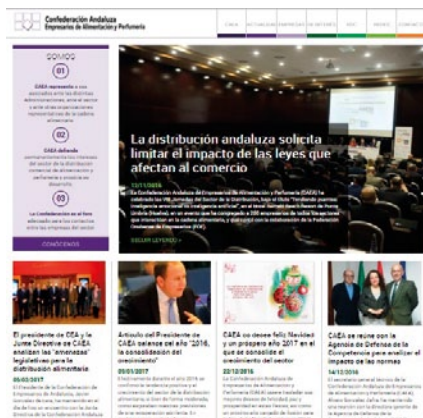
Confederación Andaluza
Empresarios de Alimentación y Perfumería

CAEA | ACTUALIDAD | EMPRESAS DE SECTOR | VOC | MEDIOS | CONTACTO

SOMOS

01

CAEA representa a sus asociados ante las distintas Administraciones, ante el sector y ante otras organizaciones representativas de la cadena alimentaria

02

CAEA defiende permanentemente los intereses del sector de la distribución comercial de alimentación y perfumería y vela por su desarrollo.

03

La Confederación es un foro adecuado para los contactos entre las empresas del sector

CONÓCENOS

La distribución andaluza solicita limitar el impacto de las leyes que afectan al comercio

13/11/2018

La Confederación Andaluza de Empresarios de Alimentación y Perfumería (CAEA) ha celebrado las VIII Jornadas del Sector de la Distribución, bajo el título "Tendiendo puentes: inteligencia emocional vs inteligencia artificial", en el hotel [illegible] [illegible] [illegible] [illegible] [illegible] más de 200 empresarios de toda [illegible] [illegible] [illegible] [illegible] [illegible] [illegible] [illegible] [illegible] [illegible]

SEGUIR LEYENDO »

El presidente de CEA y la Junta Directiva de CAEA analizan las "amenazas" legislativas para la distribución alimentaria

05/02/2017

El Presidente de la Confederación de Empresarios de Andalucía, Javier González de Lara, ha mantenido en el día de hoy un encuentro con la Junta Directiva de la Confederación Andaluza

Artículo del Presidente de CAEA balance del año "2016, la consolidación del crecimiento"

05/01/2017

Efectivamente durante el año 2016 se confirmó la tendencia positiva y el crecimiento del sector de la distribución alimentaria tras los últimos trimestres, como expresaban nuestras previsiones de este año

CAEA os desea feliz Navidad y un próspero año 2017 en el que se consolide el crecimiento del sector

22/12/2016

La Confederación Andaluza de Empresarios de Alimentación y Perfumería (CAEA) quiere trasladar sus mejores deseos de felicidad, paz y prosperidad en estas fiestas, así como un próspero año cargado de ilusión que

CAEA se reúne con la Agencia de Defensa de la Competencia para analizar el impacto de las normas

14/12/2016

El secretario general técnico de la Confederación Andaluza de Empresarios de Alimentación y Perfumería (CAEA), Álvaro González, se ha reunido esta mañana con la directora gerente de la Agencia de Defensa de la